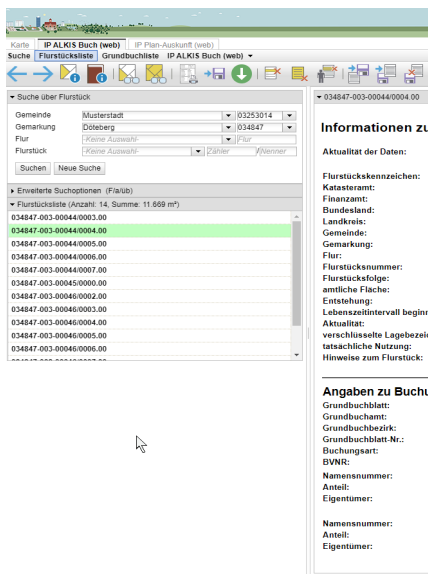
Karte | IP ALKIS Buch (web) | IP Plan-Auskunft (web)
Suche | Flurstücksliste | Grundbuchliste | IP ALKIS Buch (web) ▾

▾ Suche über Flurstück
Gemeinde | Musterstadt | 03253014
Gemarkung | Döteberg | 034847
Flur | -Keine Auswahl- | Flur
Flurstück | -Keine Auswahl- | Zähler / Nenner
Suchen | Neue Suche

▸ Erweiterte Suchoptionen (F/a/üb)
▾ Flurstücksliste (Anzahl: 14, Summe: 11.669 m²)
034847-003-00044/0003.00
034847-003-00044/0004.00
034847-003-00044/0005.00
034847-003-00044/0006.00
034847-003-00044/0007.00
034847-003-00045/0000.00
034847-003-00046/0002.00
034847-003-00046/0003.00
034847-003-00046/0004.00
034847-003-00046/0005.00
034847-003-00046/0006.00

▾ 034847-003-00044/0004.00

Informationen zu

Aktualität der Daten:

Flurstückskennzeichen:
Katasteramt:
Finanzamt:
Bundesland:
Landkreis:
Gemeinde:
Gemarkung:
Flur:
Flurstücksnummer:
Flurstücksfolge:
amtliche Fläche:
Entstehung:
Lebenszeitintervall beginn
Aktualität:
verschlüsselte Lagebezei
tatsächliche Nutzung:
Hinweise zum Flurstück:

Angaben zu Buchu
Grundbuchblatt:
Grundbuchamt:
Grundbuchbezirk:
Grundbuchblatt-Nr.:
Buchungsart:
BVNR:
Namensnummer:
Anteil:
Eigentümer:

Namensnummer:
Anteil:
Eigentümer: